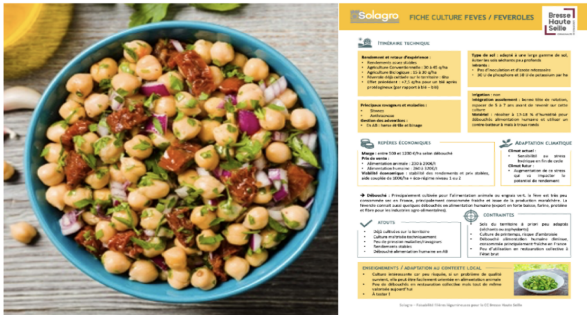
Solagro

FICHE CULTURE FEVES / FEVEROLES

Bresse Haute Seille

ITINÉRAIRE TECHNIQUE

Rendement et retour d'expérience :

Principaux ravageurs et maladies :

REPÈRES ÉCONOMIQUES

ADAPTATION CLIMATIQUE

ATOUTS

CONTRAINTES

ENSEIGNEMENTS / ADAPTATION AU CONTEXTE LOCAL

A tester !

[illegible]